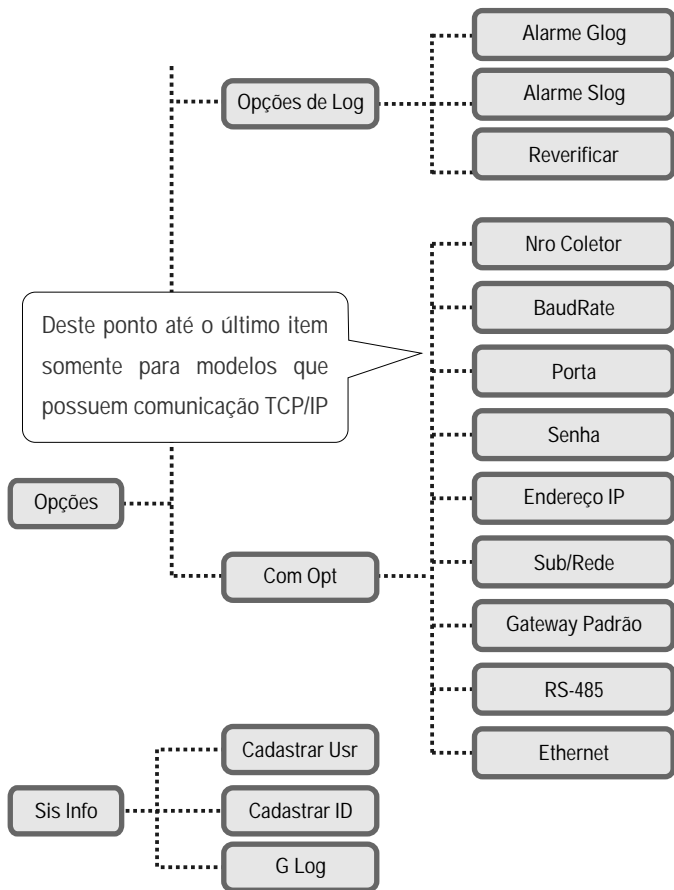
Alarme Glog

Opções de Log

Alarme Slog

Reverificar

Nro Coletor

BaudRate

Deste ponto até o último item somente para modelos que possuem comunicação TCP/IP

Porta

Senha

Endereço IP

Opções

Com Opt

Sub/Rede

Gateway Padrão

RS-485

Ethernet

Cadastrar Usr

Sis Info

Cadastrar ID

G Log